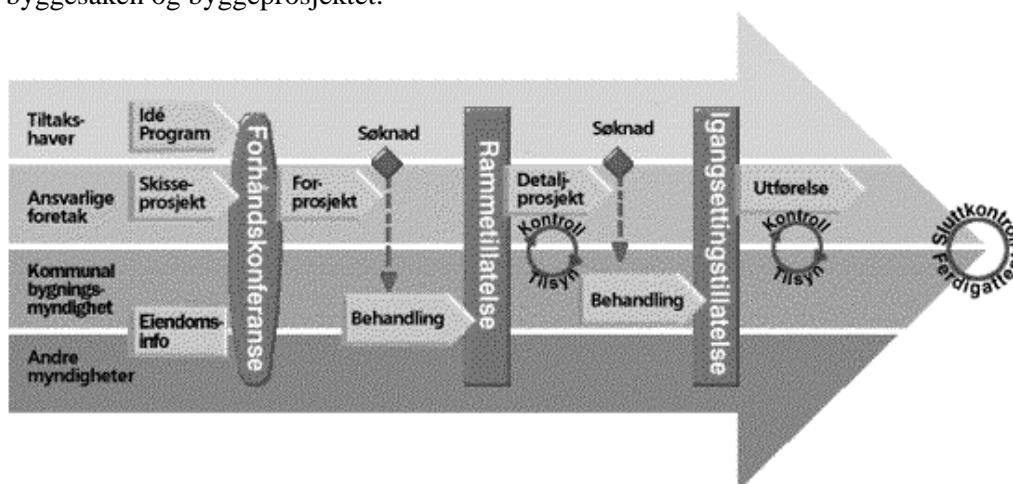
byggesaken og byggeprosjektet.

Tiltakshaver
Idé Program
Ansvarlige foretak
Skisseprosjekt
Kommunal bygningsmyndighet
Eiendomsinfo
Andre myndigheter
Forhåndskonferanse
Forprosjekt
Søknad
Behandling
Rammetillatelse
Detaljprosjekt
Kontroll
Tilsyn
Søknad
Behandling
Igangsettingstillatelse
Utførelse
Kontroll
Tilsyn
Sluttkontroll
Ferdigattest